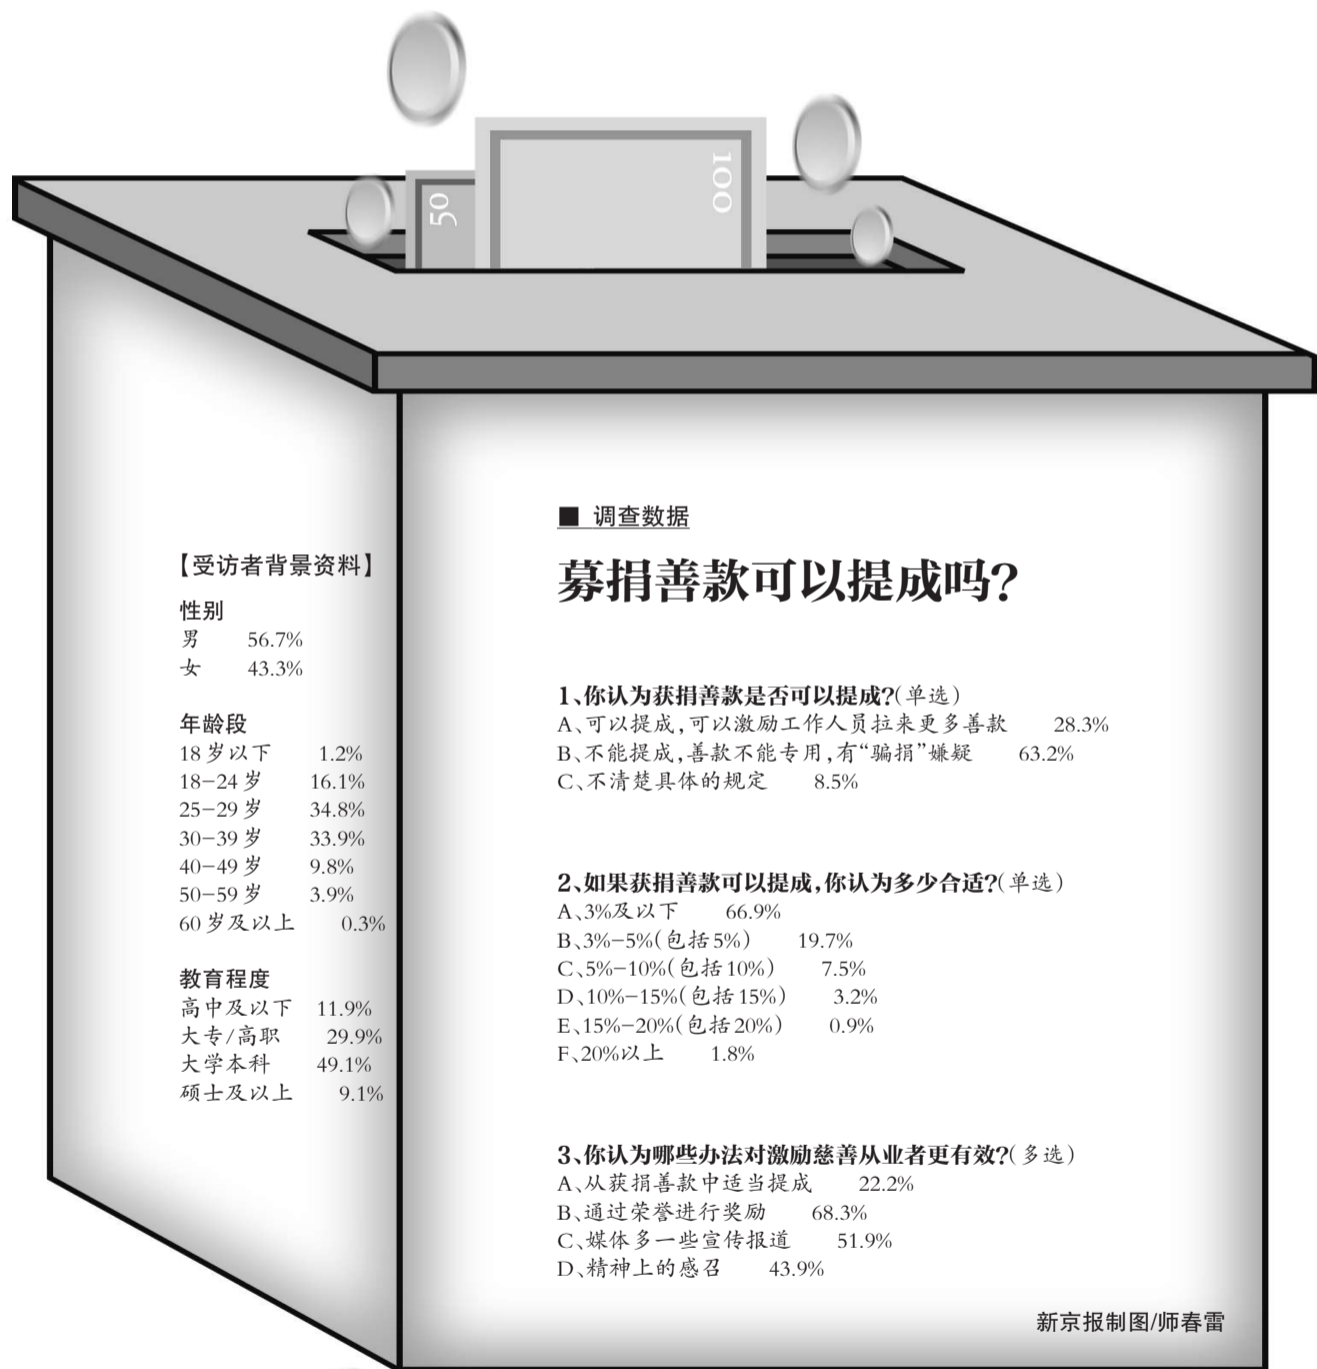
50

100

【受访者背景资料】

性别
男 56.7%
女 43.3%

年龄段
18岁以下 1.2%
18-24岁 16.1%
25-29岁 34.8%
30-39岁 33.9%
40-49岁 9.8%
50-59岁 3.9%
60岁及以上 0.3%

教育程度
高中及以下 11.9%
大专/高职 29.9%
大学本科 49.1%
硕士及以上 9.1%

■ 调查数据

募捐善款可以提成吗?

1、你认为获捐善款是否可以提成?(单选)
A、可以提成,可以激励工作人员拉来更多善款 28.3%
B、不能提成,善款不能专用,有“骗捐”嫌疑 63.2%
C、不清楚具体的规定 8.5%

2、如果获捐善款可以提成,你认为多少合适?(单选)
A、3%及以下 66.9%
B、3%-5%(包括5%) 19.7%
C、5%-10%(包括10%) 7.5%
D、10%-15%(包括15%) 3.2%
E、15%-20%(包括20%) 0.9%
F、20%以上 1.8%

3、你认为哪些办法对激励慈善从业者更有效?(多选)
A、从获捐善款中适当提成 22.2%
B、通过荣誉进行奖励 68.3%
C、媒体多一些宣传报道 51.9%
D、精神上的感召 43.9%

新京报制图/师春雷